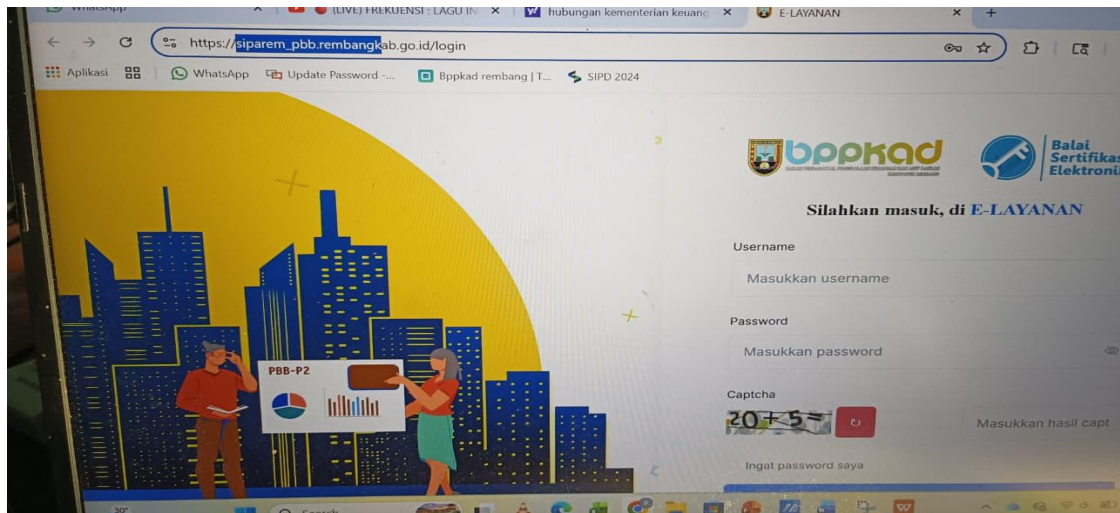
WhatsApp × (LIVE) FREKUENSI : LAGU IN × hubungan kementerian keuang × E-LAYANAN × +

https://siparem_pbb.rembangkab.go.id/login

Aplikasi WhatsApp Update Password -... Bppkad rembang | T... SIPD 2024

bppkad

Balai Sertifikas Elektroni

Silahkan masuk, di E-LAYANAN

Username

Masukkan username

Password

Masukkan password

Captcha

20 + 5 =

Masukkan hasil capt

Ingat password saya

PBB-P2

30°

Search